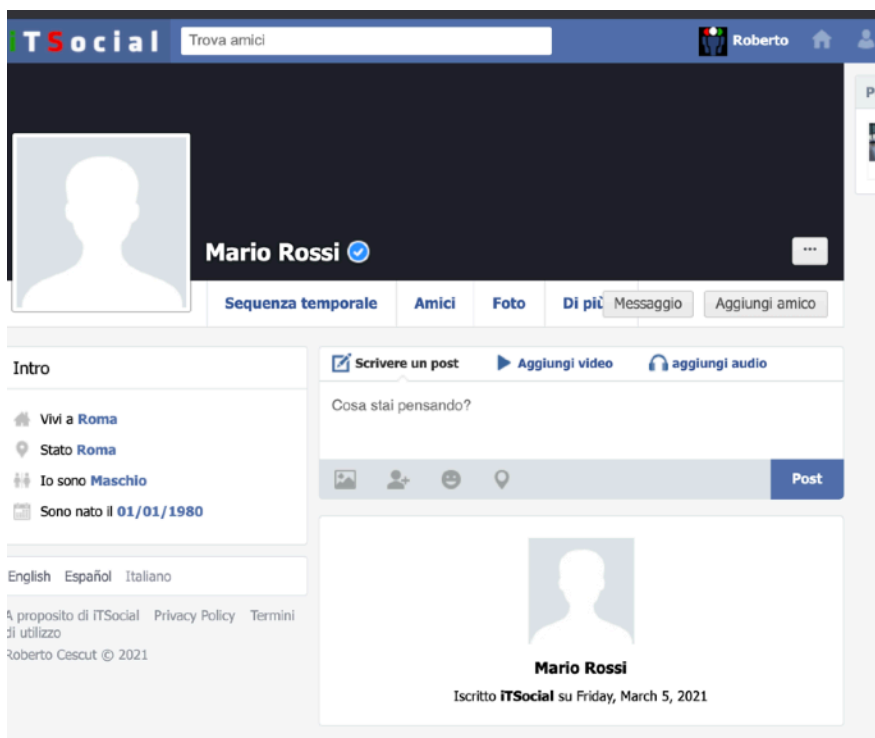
iTSocial Trova amici

Roberto

P

Mario Rossi

...

Sequenza temporale Amici Foto Di più Messaggio Aggiungi amico

Intro

Vivi a Roma

Stato Roma

Io sono Maschio

Sono nato il 01/01/1980

English Español Italiano

A proposito di iTSocial Privacy Policy Termini di utilizzo

Roberto Cescut © 2021

Scrivere un post Aggiungi video aggiungi audio

Cosa stai pensando?

Post

Mario Rossi

Iscritto iTSocial su Friday, March 5, 2021